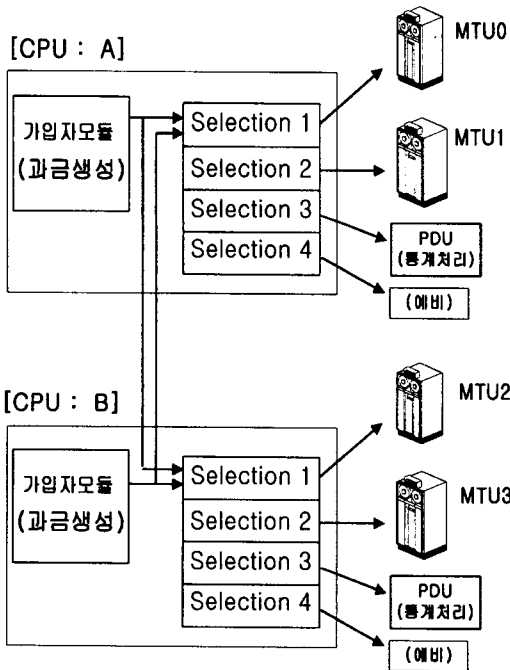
[CPU : A]

가입자모듈
(과금생성)

Selection 1
Selection 2
Selection 3
Selection 4

MTU0
MTU1
PDU
(통계처리)
(예비)

[CPU : B]

가입자모듈
(과금생성)

Selection 1
Selection 2
Selection 3
Selection 4

MTU2
MTU3
PDU
(통계처리)
(예비)